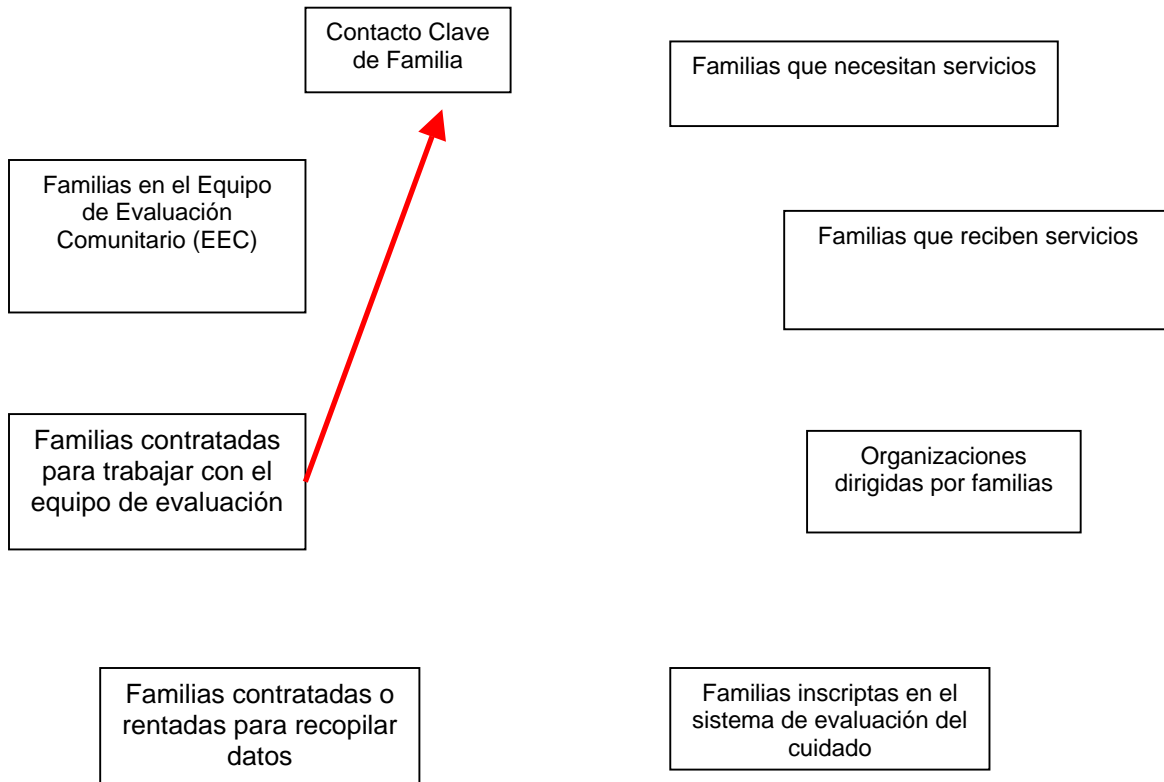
Contacto Clave de Familia

Familias que necesitan servicios

Familias en el Equipo de Evaluación Comunitario (EEC)

Familias que reciben servicios

Familias contratadas para trabajar con el equipo de evaluación

Organizaciones dirigidas por familias

Familias contratadas o rentadas para recopilar datos

Familias inscriptas en el sistema de evaluación del cuidado